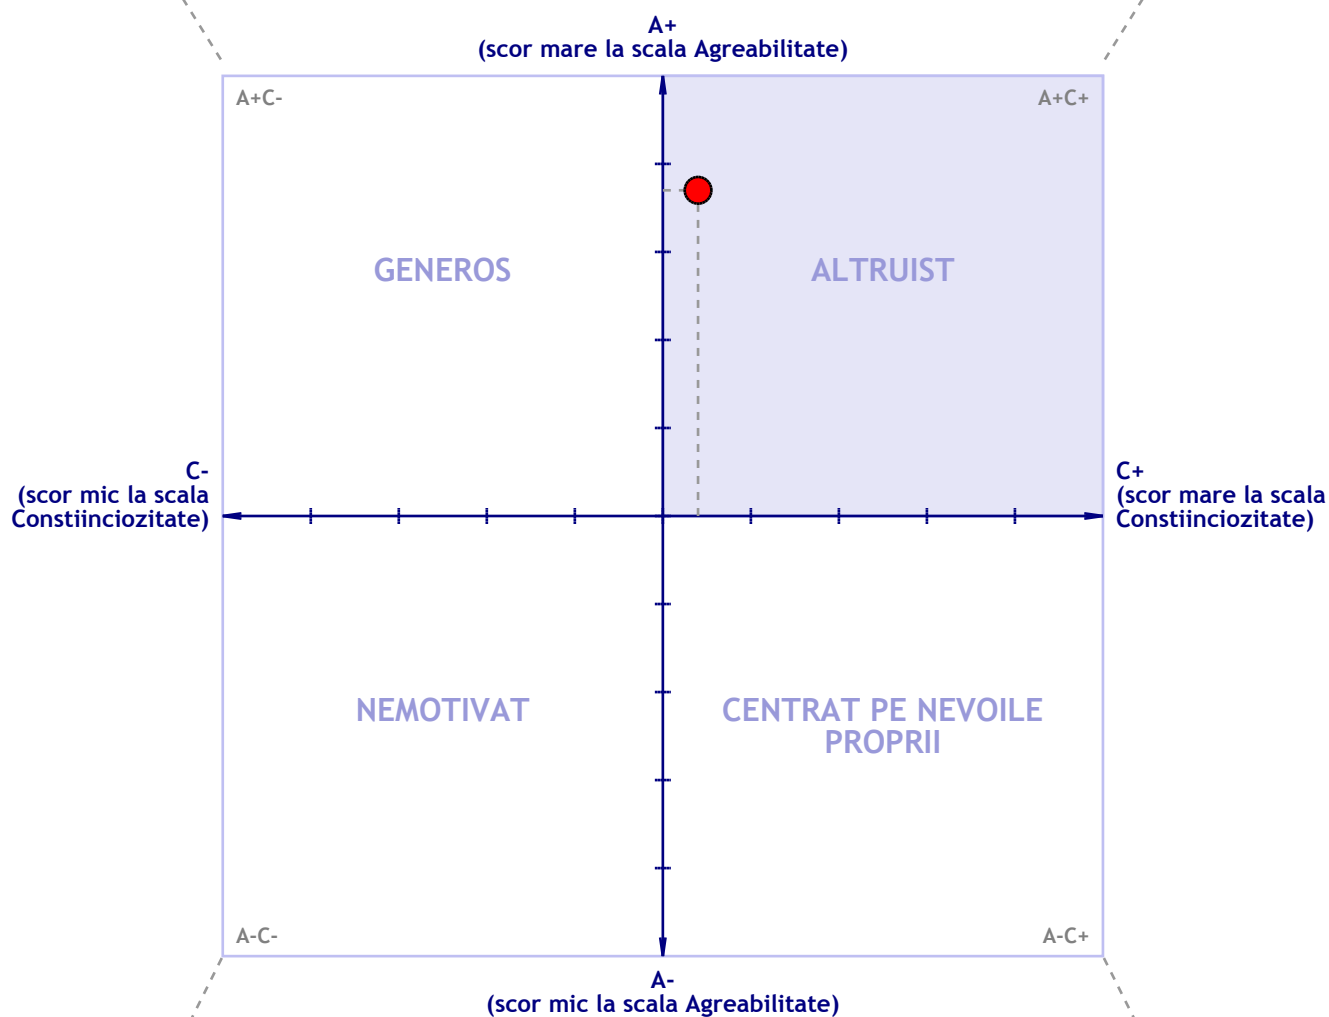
A+
(scor mare la scala Agreabilitate)

A+C-

A+C+

GENEROS

ALTRUIST

C-
(scor mic la scala Constiinciozitate)

C+
(scor mare la scala Constiinciozitate)

NEMOTIVAT

CENTRAT PE NEVOILE PROPRII

A-C-

A-C+

A-
(scor mic la scala Agreabilitate)